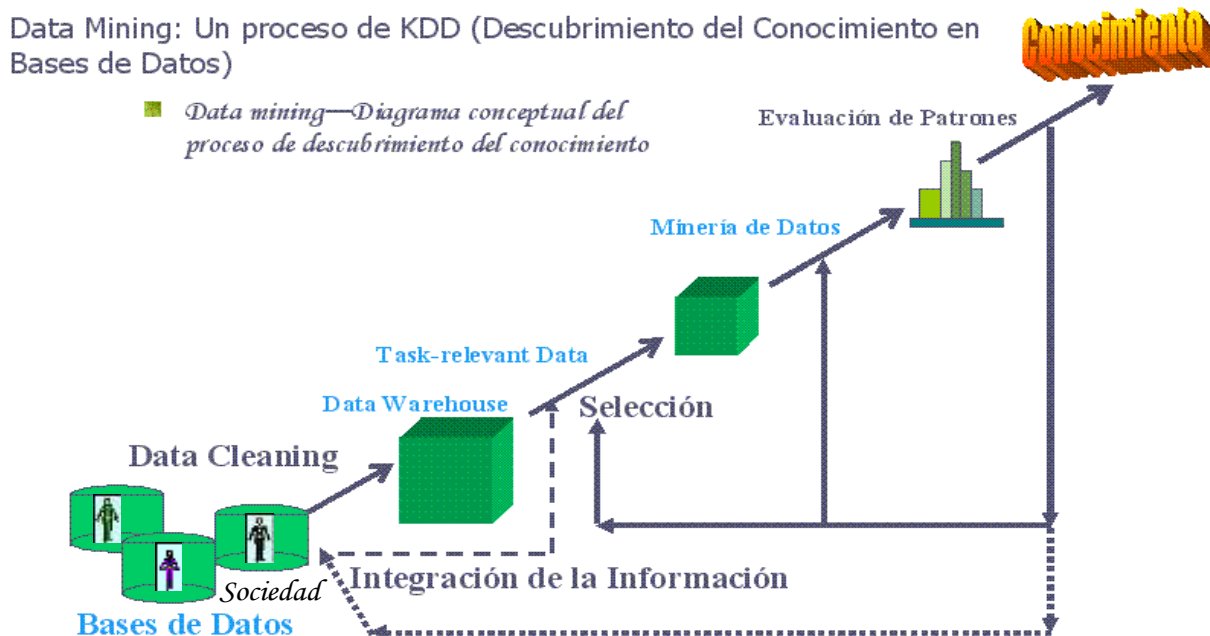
Data Mining: Un proceso de KDD (Descubrimiento del Conocimiento en Bases de Datos)

Conocimiento

Data mining—Diagrama conceptual del proceso de descubrimiento del conocimiento

Evaluación de Patrones

Minería de Datos

Task-relevant Data

Data Warehouse

Selección

Data Cleaning

Sociedad

Integración de la Información

Bases de Datos